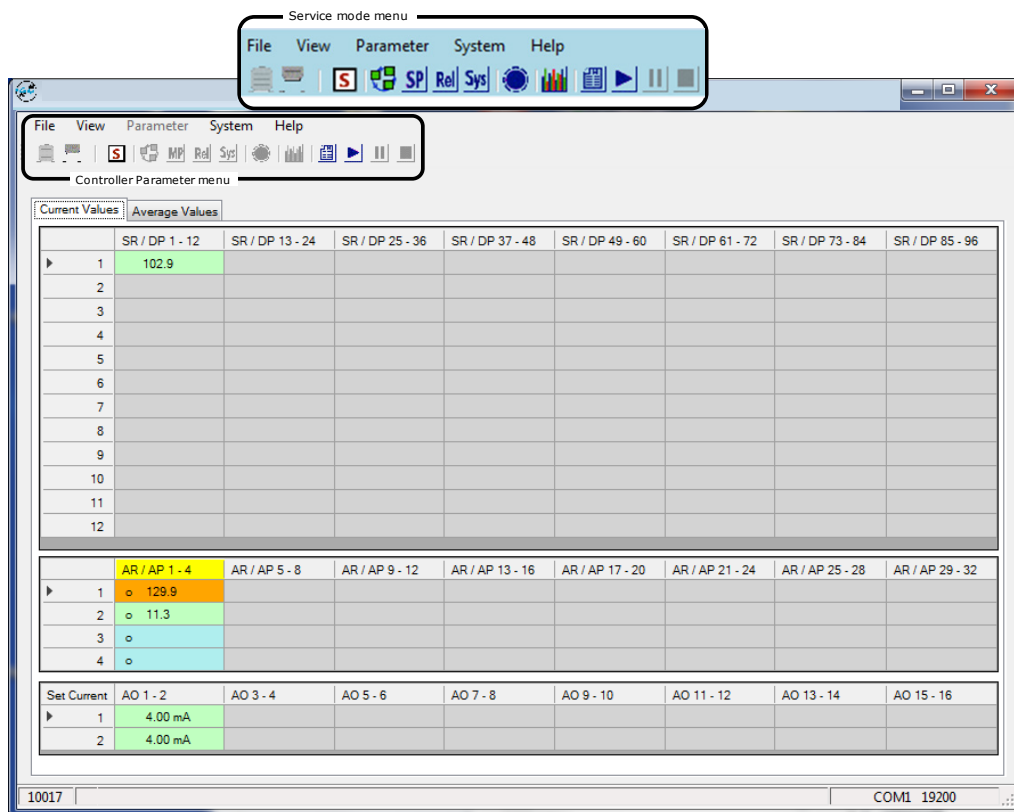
Service mode menu

File View Parameter System Help

S SP Rel Sys

File View Parameter System Help

S MP Rel Sys

Controller Parameter menu

Current Values | Average Values

| | SR / DP 1 - 12 | SR / DP 13 - 24 | SR / DP 25 - 36 | SR / DP 37 - 48 | SR / DP 49 - 60 | SR / DP 61 - 72 | SR / DP 73 - 84 | SR / DP 85 - 96 |
|---|---|---|---|---|---|---|---|---|
| 1 | 102.9 | | | | | | | |
| 2 | | | | | | | | |
| 3 | | | | | | | | |
| 4 | | | | | | | | |
| 5 | | | | | | | | |
| 6 | | | | | | | | |
| 7 | | | | | | | | |
| 8 | | | | | | | | |
| 9 | | | | | | | | |
| 10 | | | | | | | | |
| 11 | | | | | | | | |
| 12 | | | | | | | | |

| | AR / AP 1 - 4 | AR / AP 5 - 8 | AR / AP 9 - 12 | AR / AP 13 - 16 | AR / AP 17 - 20 | AR / AP 21 - 24 | AR / AP 25 - 28 | AR / AP 29 - 32 |
|---|---|---|---|---|---|---|---|---|
| 1 | o 129.9 | | | | | | | |
| 2 | o 11.3 | | | | | | | |
| 3 | o | | | | | | | |
| 4 | o | | | | | | | |

| Set Current | AO 1 - 2 | AO 3 - 4 | AO 5 - 6 | AO 7 - 8 | AO 9 - 10 | AO 11 - 12 | AO 13 - 14 | AO 15 - 16 |
|---|---|---|---|---|---|---|---|---|
| 1 | 4.00 mA | | | | | | | |
| 2 | 4.00 mA | | | | | | | |

10017 COM1 19200